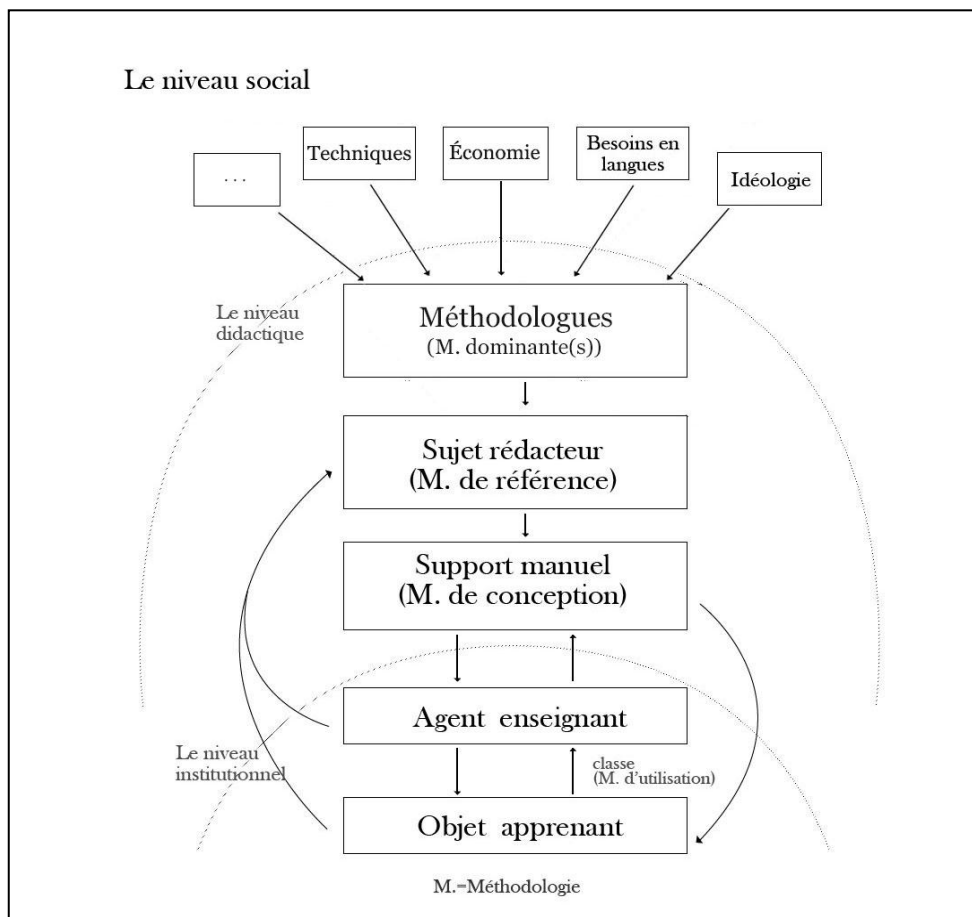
Le niveau social

...

Techniques

Économie

Besoins en langues

Idéologie

Le niveau didactique

Méthodologues
(M. dominante(s))

Sujet rédacteur
(M. de référence)

Support manuel
(M. de conception)

Agent enseignant

Le niveau institutionnel

classe
(M. d'utilisation)

Objet apprenant

M.=Méthodologie